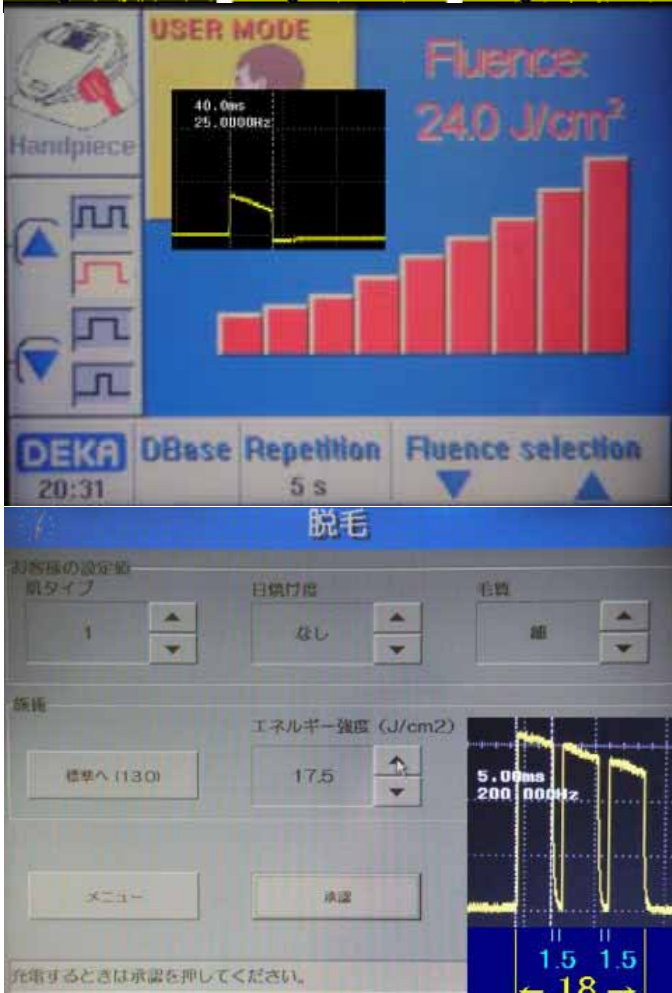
USER MODE

Handpiece

40.0ms
25.0000Hz

Fluence:
24.0 J/cm²

DEKA
20:31

DBase

Repetition
5 s

Fluence selection

脱毛

お客様の設定値

肌タイプ
1

日焼け度
なし

毛質
細

施術

エネルギー強度 (J/cm2)

標準へ (130)

17.5

5.00ms
200.000Hz

1.5 1.5
18

メニュー

承認

充電するときは承認を押してください。